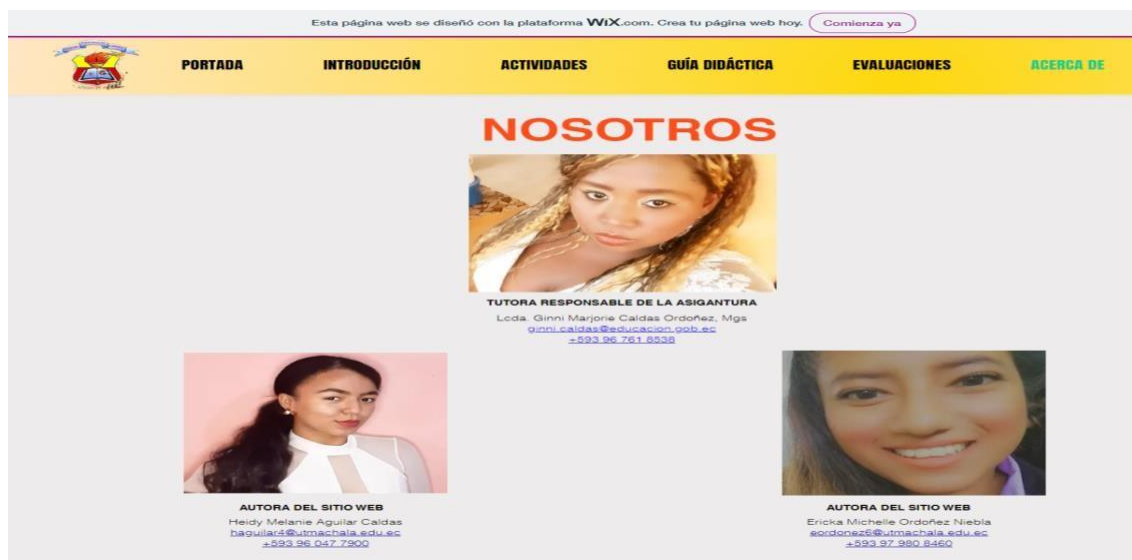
Esta página web se diseñó con la plataforma WiX.com. Crea tu página web hoy. Comienza ya

PORTADA INTRODUCCIÓN ACTIVIDADES GUÍA DIDÁCTICA EVALUACIONES ACERCA DE

NOSOTROS

TUTORA RESPONSABLE DE LA ASIGANTURA
Lcda. Ginni Marjorie Caldas Ordoñez, Mgs
ginni.caldas@educacion.gob.ec
+593 96 761 8536

AUTORA DEL SITIO WEB
Heidy Melanie Aguilar Caldas
haguilar4@utmachala.edu.ec
+593 96 047 7900

AUTORA DEL SITIO WEB
Ericka Michelle Ordoñez Niebla
eordonez6@utmachala.edu.ec
+593 97 980 8460